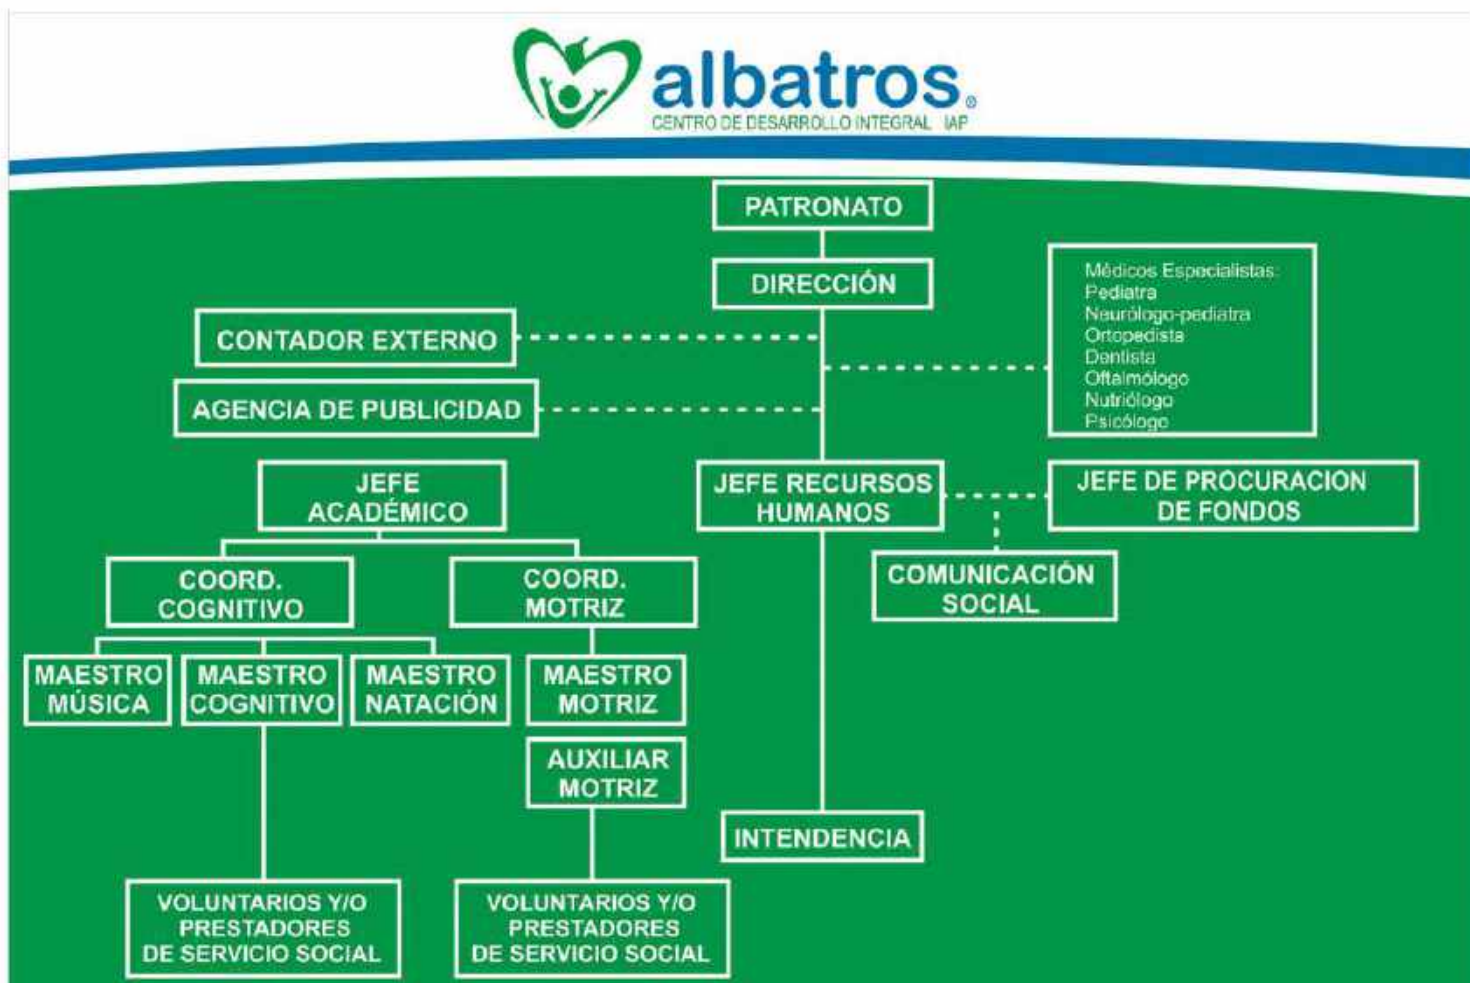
albatros®
CENTRO DE DESARROLLO INTEGRAL IAP

PATRONATO

DIRECCIÓN

CONTADOR EXTERNO

AGENCIA DE PUBLICIDAD

Médicos Especialistas:
Pediatra
Neurólogo-pediatra
Ortopedista
Dentista
Oftalmólogo
Nutriólogo
Psicólogo

JEFE ACADÉMICO

JEFE RECURSOS HUMANOS

JEFE DE PROCURACION DE FONDOS

COMUNICACIÓN SOCIAL

COORD. COGNITIVO

COORD. MOTRIZ

MAESTRO MÚSICA

MAESTRO COGNITIVO

MAESTRO NATACIÓN

MAESTRO MOTRIZ

AUXILIAR MOTRIZ

INTENDENCIA

VOLUNTARIOS Y/O PRESTADORES DE SERVICIO SOCIAL

VOLUNTARIOS Y/O PRESTADORES DE SERVICIO SOCIAL